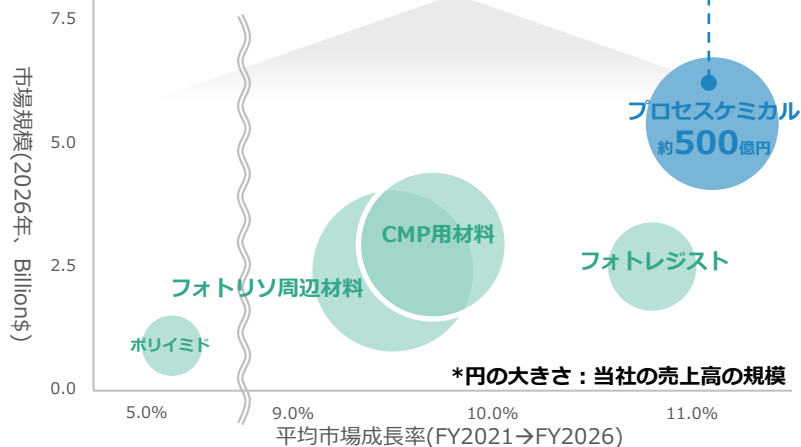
7.5

5.0

2.5

0.0

市場規模(2026年、Billion$)

プロセスケミカル
約500億円

CMP用材料

フォトレジスト

フォトリソ周辺材料

ポリイミド

*円の大きさ：当社の売上高の規模

5.0%

9.0%

10.0%

11.0%

平均市場成長率(FY2021→FY2026)